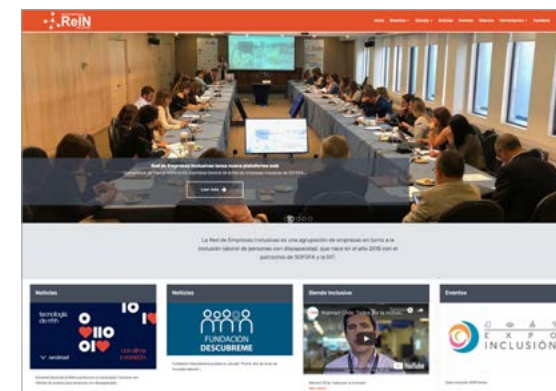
ReIN

Inicio Nosotros Únete Noticias Eventos Alianzas Herramientas Contacto

Red de Empresas Inclusivas tiene nueva plataforma web

Leer más

La Red de Empresas Inclusivas es una agrupación de empresas en torno a la inclusión laboral de personas con discapacidad, que nace en el año 2016 con el patrocinio de SOFOFA y la OIT.

Noticias

tecnología de ritm

con otros sentidos

Noticias

FUNDACIÓN DESCUBREME

Siendo Inclusivo

YouTube

Eventos

EXPO INCLUSIÓN

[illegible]